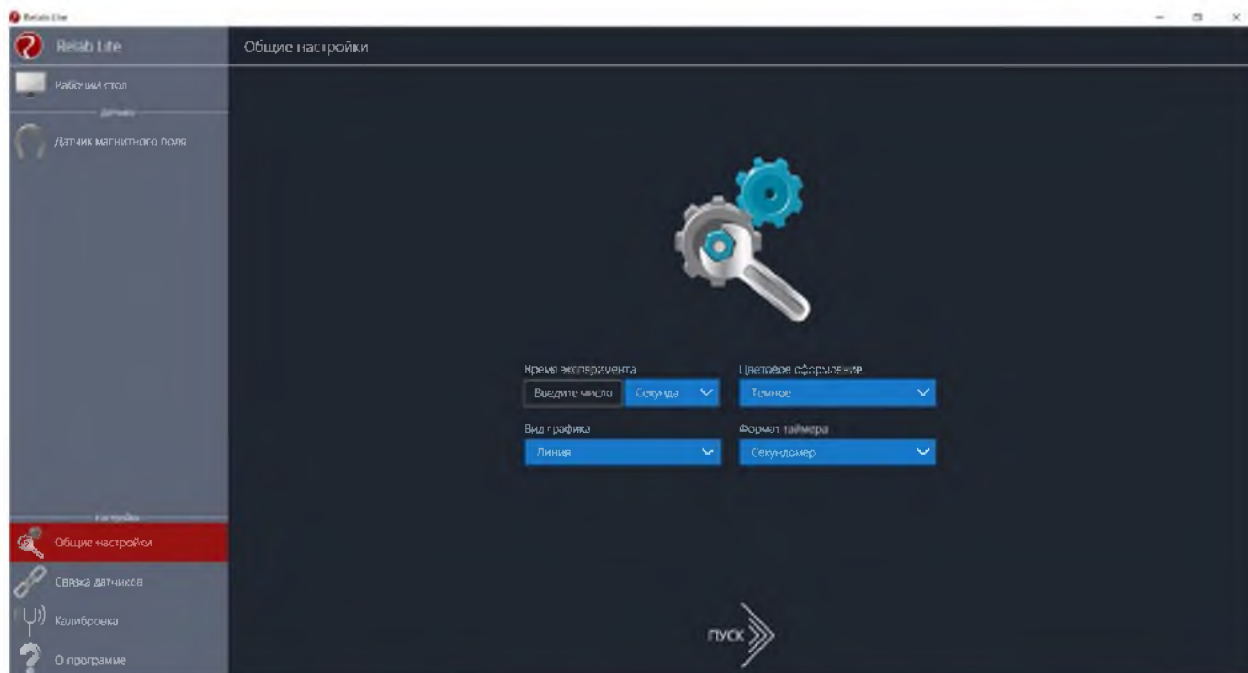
Relab Lite

Relab Lite

Общие настройки

Рабочий стол

Датчики

Датчик магнитного поля

Время эксперимента

Введите число

Секунда

Цветовое оформление

Темное

Вид графика

Линия

Формат таймера

Секундомер

Настройки

Общие настройки

Связка датчиков

Калибровка

О программе

ПУСК